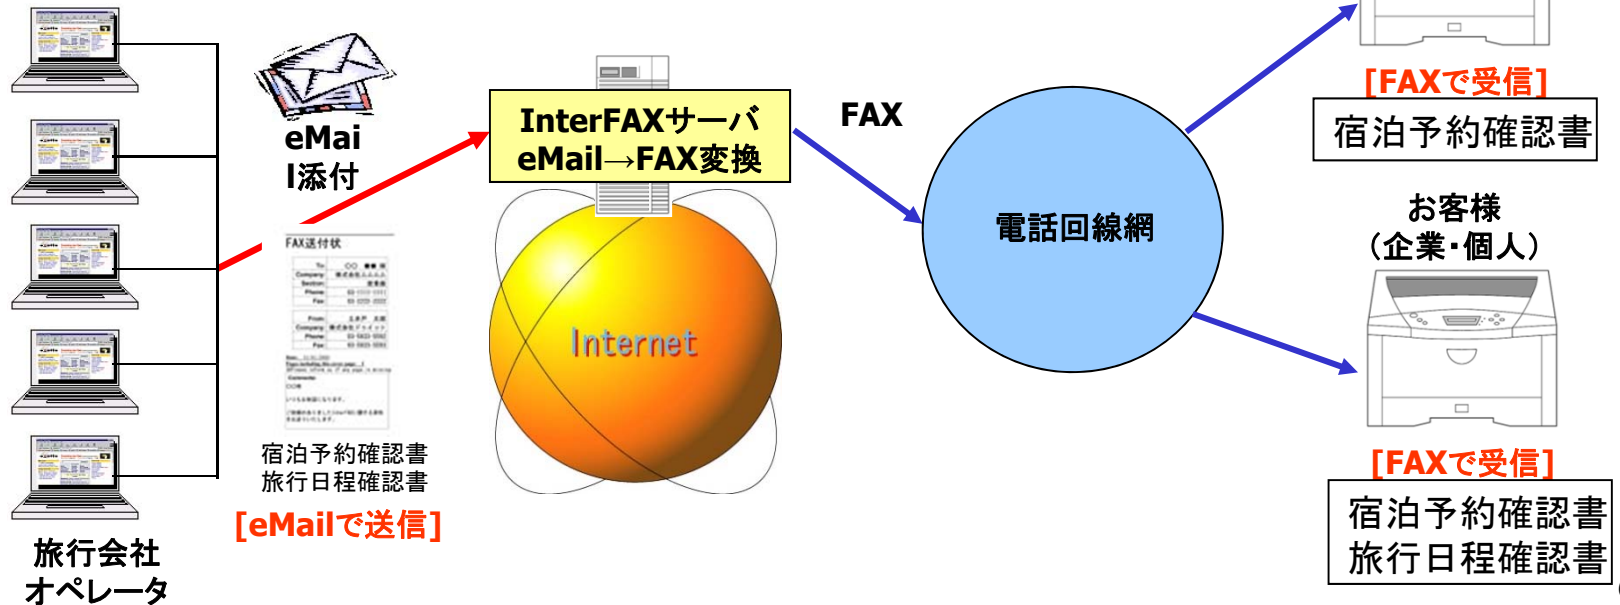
eMail添付

FAX送付状

宿泊予約確認書
旅行日程確認書

[eMailで送信]

旅行会社
オペレータ

InterFAXサーバ
eMail→FAX変換

Internet

FAX

電話回線網

[FAXで受信]

宿泊予約確認書

お客様
（企業・個人）

[FAXで受信]

宿泊予約確認書
旅行日程確認書